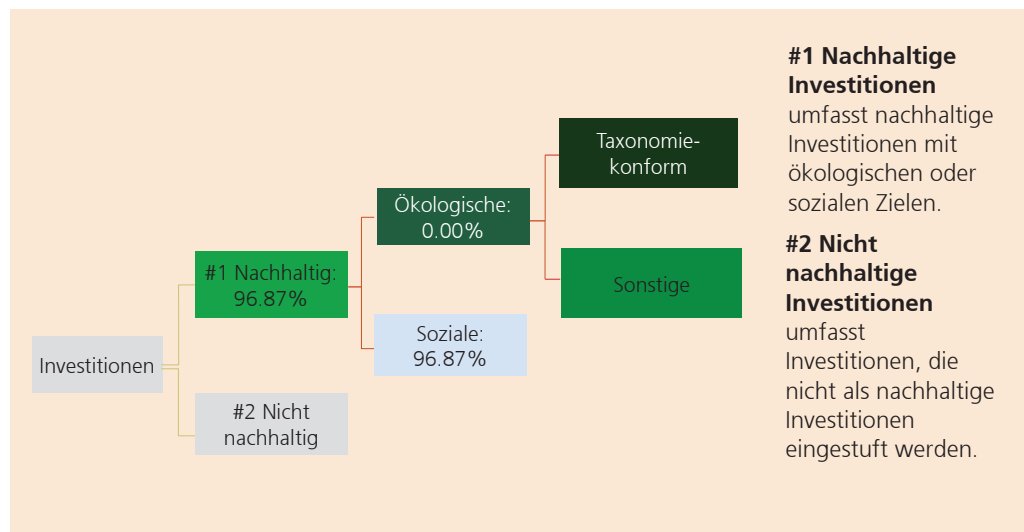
Investitionen

#1 Nachhaltig: 96.87%

#2 Nicht nachhaltig

Ökologische: 0.00%

Soziale: 96.87%

Taxonomiekonform

Sonstige

**#1 Nachhaltige Investitionen** umfasst nachhaltige Investitionen mit ökologischen oder sozialen Zielen.

**#2 Nicht nachhaltige Investitionen** umfasst Investitionen, die nicht als nachhaltige Investitionen eingestuft werden.